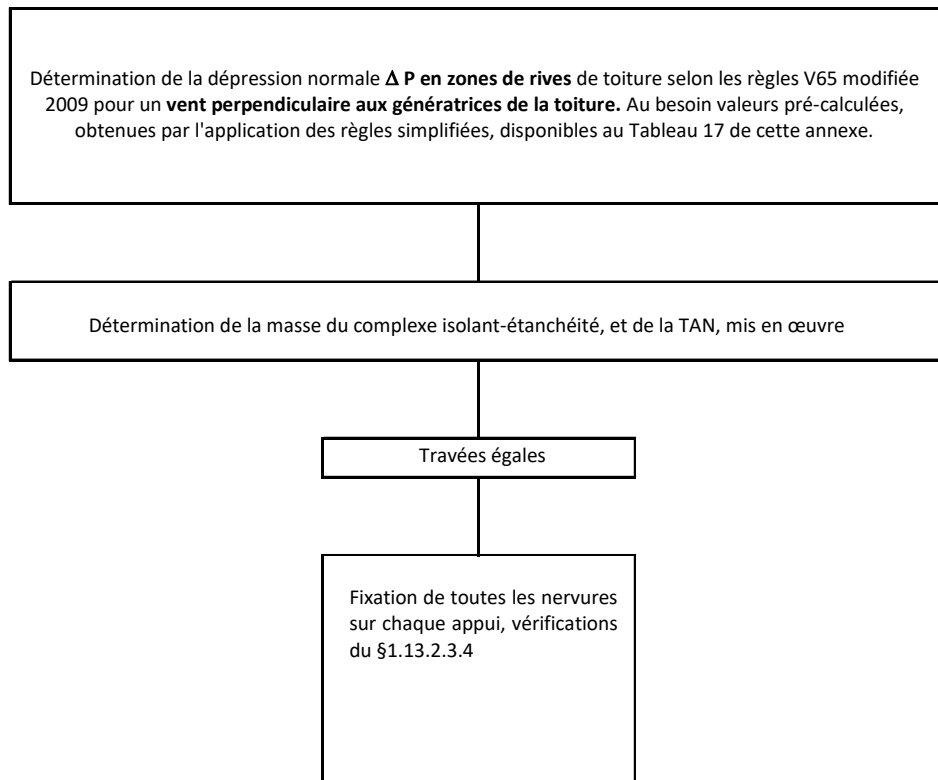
Détermination de la dépression normale $\Delta$ P en zones de rives de toiture selon les règles V65 modifiée 2009 pour un vent perpendiculaire aux génératrices de la toiture. Au besoin valeurs pré-calculées, obtenues par l'application des règles simplifiées, disponibles au Tableau 17 de cette annexe.

Détermination de la masse du complexe isolant-étanchéité, et de la TAN, mis en œuvre

Travées égales

Fixation de toutes les nervures sur chaque appui, vérifications du §1.13.2.3.4